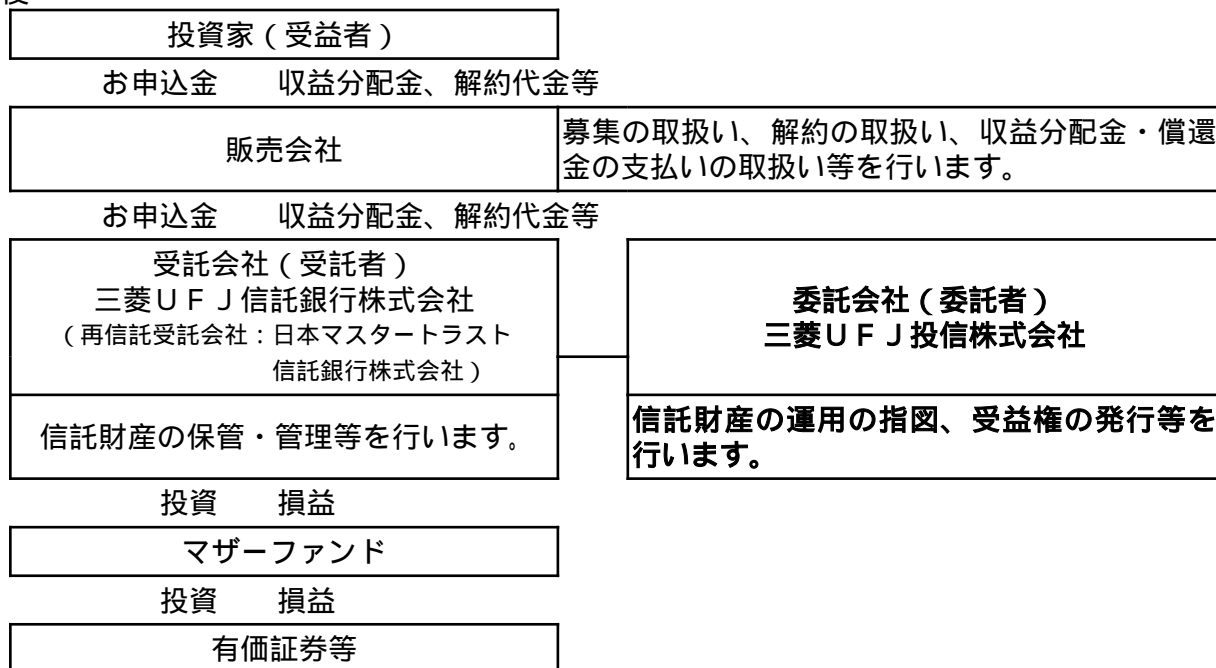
投資家（受益者）

お申込金　収益分配金、解約代金等

販売会社

募集の取扱い、解約の取扱い、収益分配金・償還金の支払いの取扱い等を行います。

お申込金　収益分配金、解約代金等

受託会社（受託者）
三菱ＵＦＪ信託銀行株式会社
（再信託受託会社：日本マスタートラスト信託銀行株式会社）

信託財産の保管・管理等を行います。

委託会社（委託者）
三菱ＵＦＪ投信株式会社

信託財産の運用の指図、受益権の発行等を行います。

投資　損益

マザーファンド

投資　損益

有価証券等